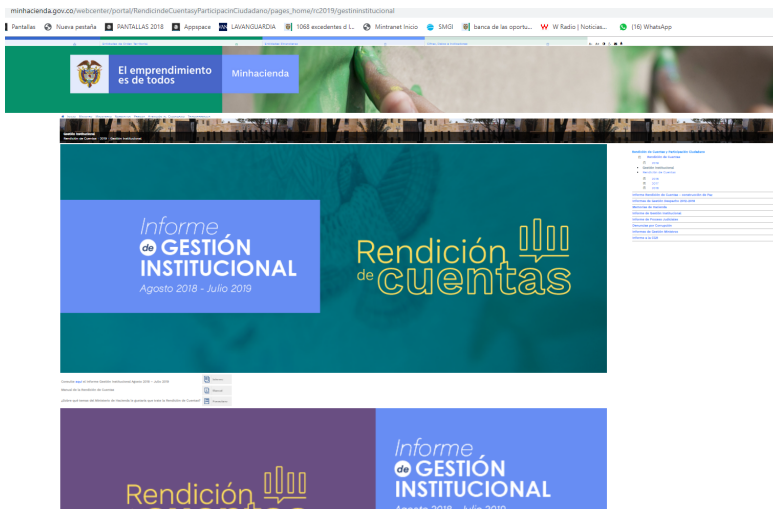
minhacienda.gov.co/webcenter/portal/RendicindeCuentasyParticipacinCiudadano/pages_home/rc2019/gestininstitucional

Pantallas | Nueva pestaña | PANTALLAS 2018 | Appspace | LAVANGUARDIA | 1068 excedentes d I... | Mintranet Inicio | SMGI | banca de las oportu... | W Radio | Noticias... | (16) WhatsApp

El emprendimiento es de todos | Minhacienda

Gestión Institucional
Rendición de Cuentas | 2019 | Gestión Institucional

Informe de GESTIÓN INSTITUCIONAL
Agosto 2018 - Julio 2019

Rendición de cuentas

Rendición de Cuentas y Participación Ciudadana
Rendición de Cuentas
Gestión Institucional
Rendición de Cuentas
Informe Rendición de Cuentas - Construcción de Paz
Informes de gestión
Informes de Gestión Institucional
Informes de Fondos
Informes de Gestión Misional
Informe a la CGR

Consulte aquí el Informe Gestión Institucional Agosto 2018 - Julio 2019
Manual de la Rendición de Cuentas
¿Sabes qué temas del Ministerio de Hacienda te gustaría que tratara la Rendición de Cuentas?

Rendición de cuentas

Informe de GESTIÓN INSTITUCIONAL
Agosto 2018 - Julio 2019